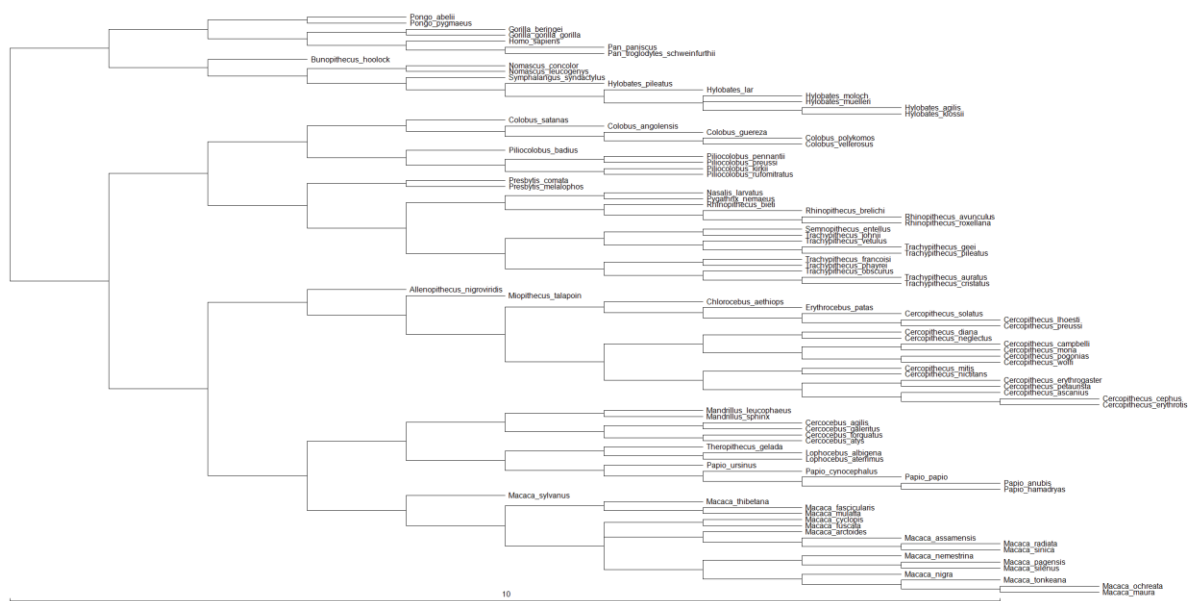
Pongo_abelii
Pongo_pygmaeus
Gorilla_beringei
Gorilla_gorilla_gorilla
Homo_sapiens
Pan_paniscus
Pan_troglodytes_schweinfurthii
Bunopithecus_hoolock
Nomascus_concolor
Nomascus_leucogenys
Symphalangus_syndactylus
Hylobates_pileatus
Hylobates_lar
Hylobates_moloch
Hylobates_muelleri
Hylobates_agilis
Hylobates_klossii
Colobus_satanas
Colobus_angolensis
Colobus_guereza
Colobus_polykomos
Colobus_vellerosus
Piliocolobus_badius
Piliocolobus_pennantii
Piliocolobus_preussi
Piliocolobus_kirkii
Piliocolobus_rufomitratus
Presbytis_comata
Presbytis_melalophos
Nasalis_larvatus
Pygathrix_nemaeus
Rhinopithecus_bieti
Rhinopithecus_brelichi
Rhinopithecus_avunculus
Rhinopithecus_roxellana
Semnopithecus_entellus
Trachypithecus_johnii
Trachypithecus_vetulus
Trachypithecus_geei
Trachypithecus_pileatus
Trachypithecus_francoisi
Trachypithecus_phayrei
Trachypithecus_obscurus
Trachypithecus_auratus
Trachypithecus_cristatus
Allenopithecus_nigroviridis
Miopithecus_talapoin
Chlorocebus_aethiops
Erythrocebus_patas
Cercopithecus_solatus
Cercopithecus_lhoesti
Cercopithecus_preussi
Cercopithecus_diana
Cercopithecus_neglectus
Cercopithecus_campbelli
Cercopithecus_mona
Cercopithecus_pogonias
Cercopithecus_wolfi
Cercopithecus_mitis
Cercopithecus_nictitans
Cercopithecus_erythrogaster
Cercopithecus_petaurista
Cercopithecus_ascanius
Cercopithecus_cephus
Cercopithecus_erythrotis
Mandrillus_leucophaeus
Mandrillus_sphinx
Cercocebus_agilis
Cercocebus_atterrimus
Cercocebus_torquatus
Cercocebus_atys
Theropithecus_gelada
Lophocebus_albigena
Lophocebus_aterrimus
Papio_ursinus
Papio_cynocephalus
Papio_papio
Papio_anubis
Papio_hamadryas
Macaca_sylvanus
Macaca_thibetana
Macaca_fascicularis
Macaca_mulatta
Macaca_cyclopis
Macaca_fuscata
Macaca_arctoides
Macaca_assamensis
Macaca_radiata
Macaca_sinica
Macaca_nemestrina
Macaca_pagensis
Macaca_silenus
Macaca_nigra
Macaca_tonkeana
Macaca_ochreata
Macaca_maura
10